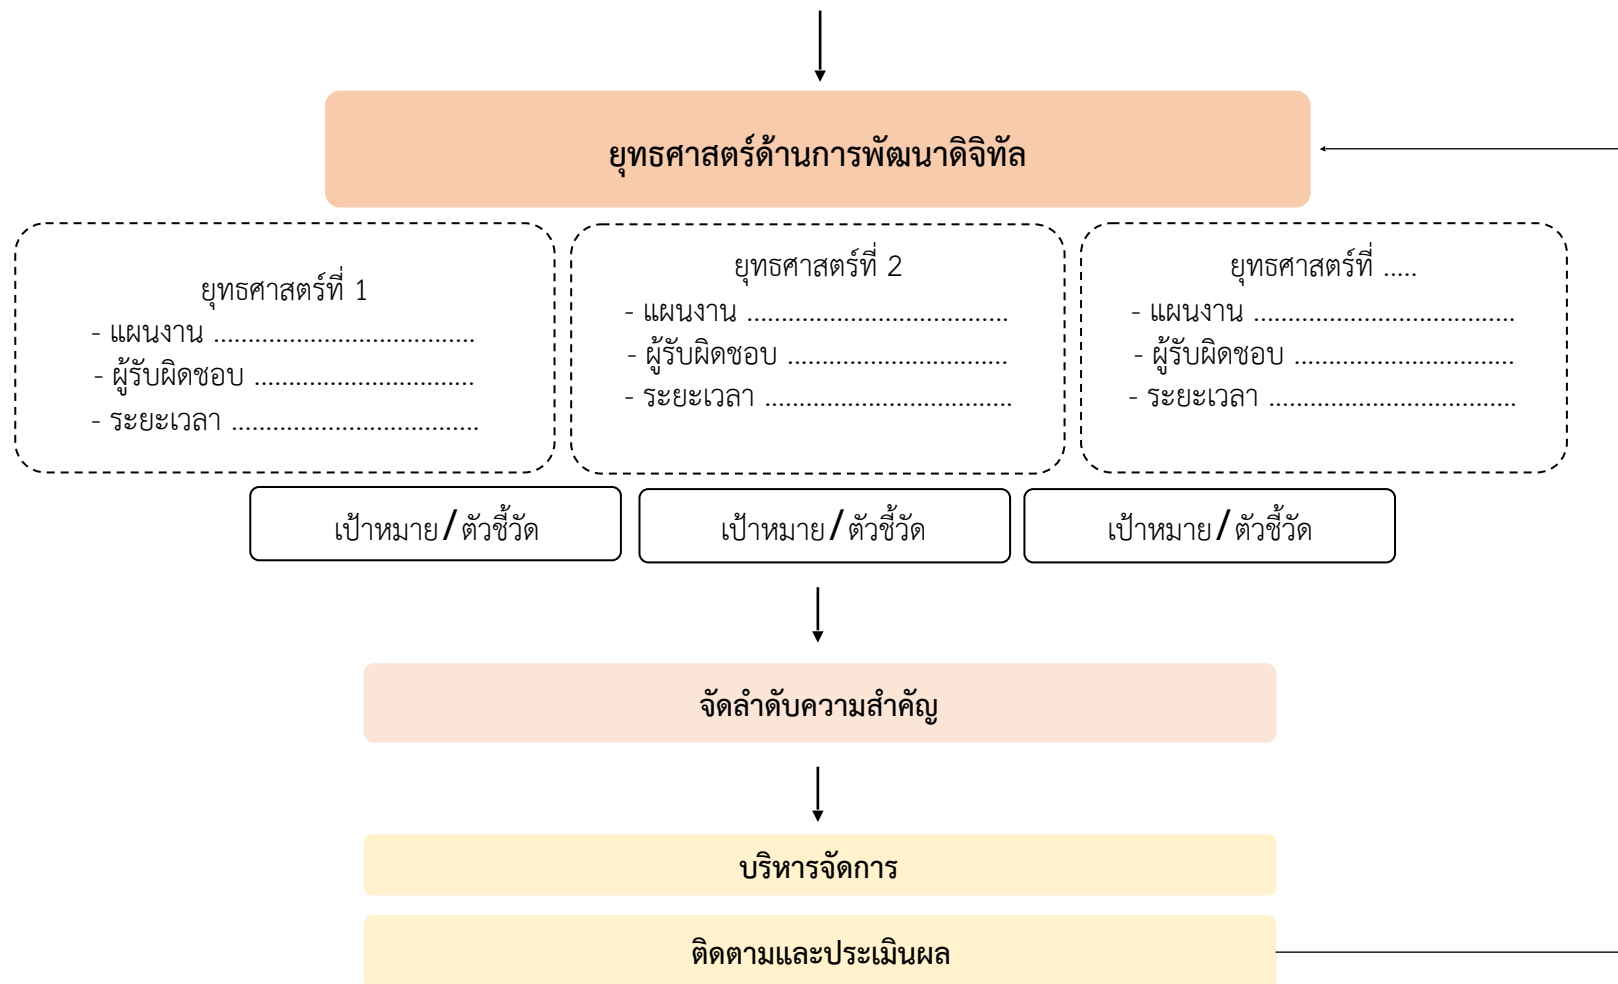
ยุทธศาสตร์ด้านการพัฒนาดิจิทัล

ยุทธศาสตร์ที่ 1
- แผนงาน ......................................
- ผู้รับผิดชอบ ..............................
- ระยะเวลา ...................................

ยุทธศาสตร์ที่ 2
- แผนงาน ......................................
- ผู้รับผิดชอบ ..............................
- ระยะเวลา ...................................

ยุทธศาสตร์ที่ .....
- แผนงาน ......................................
- ผู้รับผิดชอบ ..............................
- ระยะเวลา ...................................

เป้าหมาย/ตัวชี้วัด

เป้าหมาย/ตัวชี้วัด

เป้าหมาย/ตัวชี้วัด

จัดลำดับความสำคัญ

บริหารจัดการ

ติดตามและประเมินผล